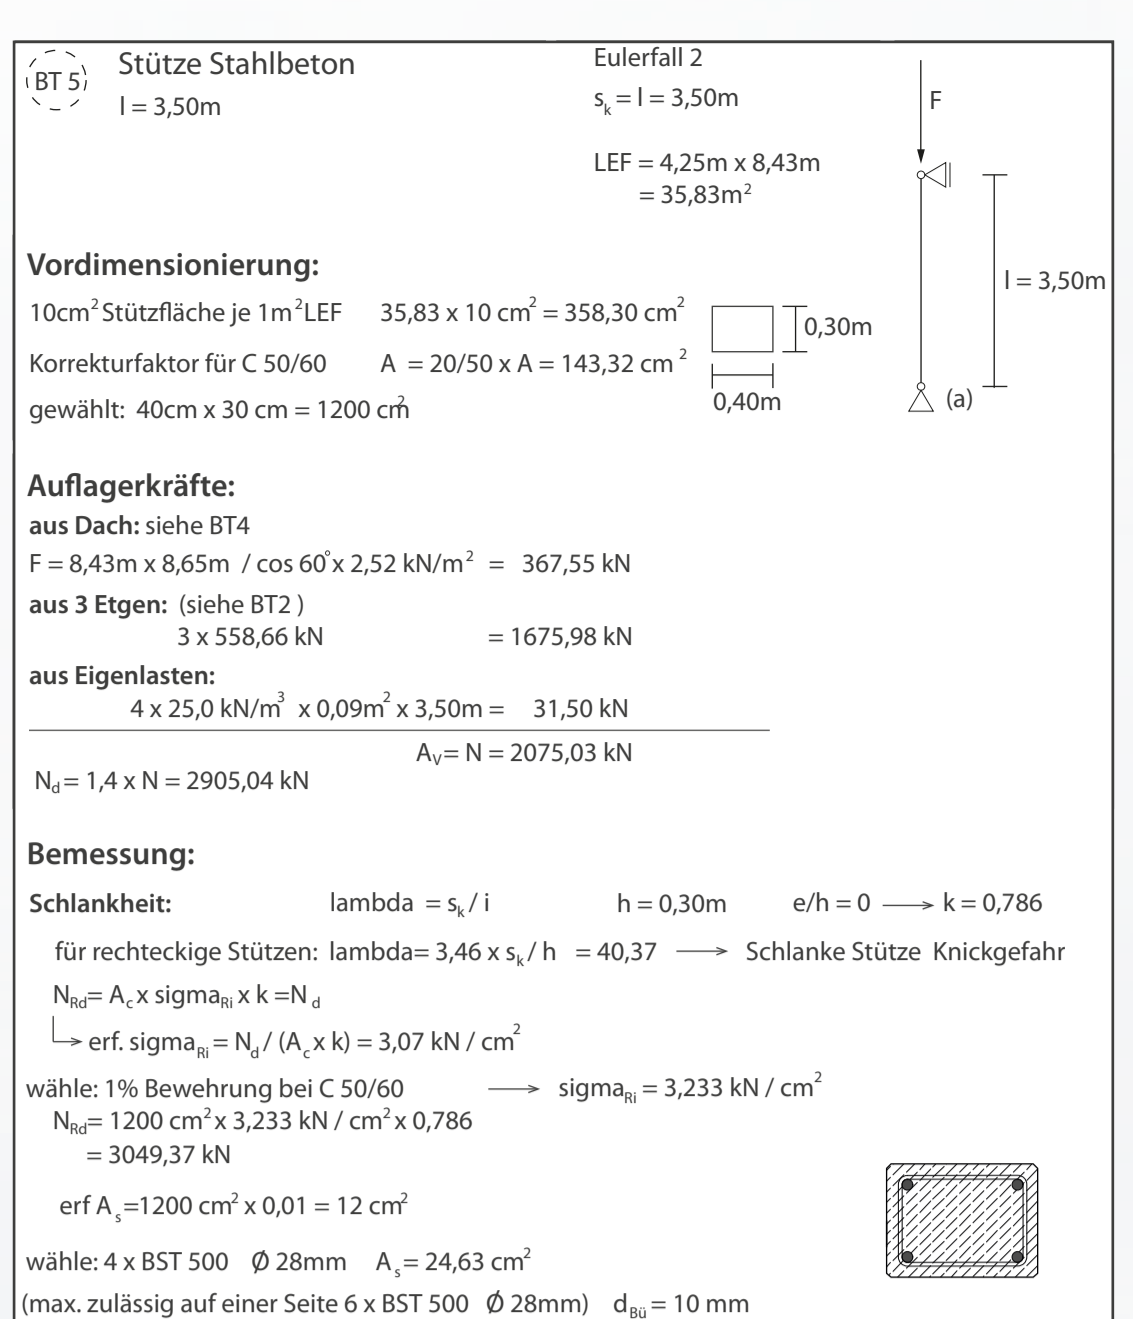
BT 5

Stütze Stahlbeton
l = 3,50m

Eulerfall 2
$s_k$ = l = 3,50m

LEF = 4,25m x 8,43m
= 35,83m$^2$

F

l = 3,50m

(a)

**Vordimensionierung:**

10cm$^2$ Stützfläche je 1m$^2$LEF    35,83 x 10 cm$^2$ = 358,30 cm$^2$

Korrekturfaktor für C 50/60    A = 20/50 x A = 143,32 cm $^2$

gewählt: 40cm x 30 cm = 1200 cm$^2$

0,30m

0,40m

**Auflagerkräfte:**

**aus Dach:** siehe BT4

F = 8,43m x 8,65m / cos 60° x 2,52 kN/m$^2$ = 367,55 kN

**aus 3 Etgen:** (siehe BT2 )
3 x 558,66 kN = 1675,98 kN

**aus Eigenlasten:**
4 x 25,0 kN/m$^3$ x 0,09m$^2$ x 3,50m = 31,50 kN

$A_V$= N = 2075,03 kN

$N_d$= 1,4 x N = 2905,04 kN

**Bemessung:**

**Schlankheit:**    lambda = $s_k$ / i    h = 0,30m    e/h = 0 ⟶ k = 0,786

für rechteckige Stützen: lambda= 3,46 x $s_k$ / h = 40,37 ⟶ Schlanke Stütze Knickgefahr

$N_{Rd}$= $A_c$ x sigma$_{Ri}$ x k =N $_d$

↳ erf. sigma$_{Ri}$ = $N_d$ / ($A_c$ x k) = 3,07 kN / cm$^2$

wähle: 1% Bewehrung bei C 50/60    ⟶ sigma$_{Ri}$ = 3,233 kN / cm$^2$
$N_{Rd}$= 1200 cm$^2$ x 3,233 kN / cm$^2$ x 0,786
= 3049,37 kN

erf $A_s$=1200 cm$^2$ x 0,01 = 12 cm$^2$

wähle: 4 x BST 500 Ø 28mm $A_s$ = 24,63 cm$^2$
(max. zulässig auf einer Seite 6 x BST 500 Ø 28mm) $d_{Bü}$ = 10 mm